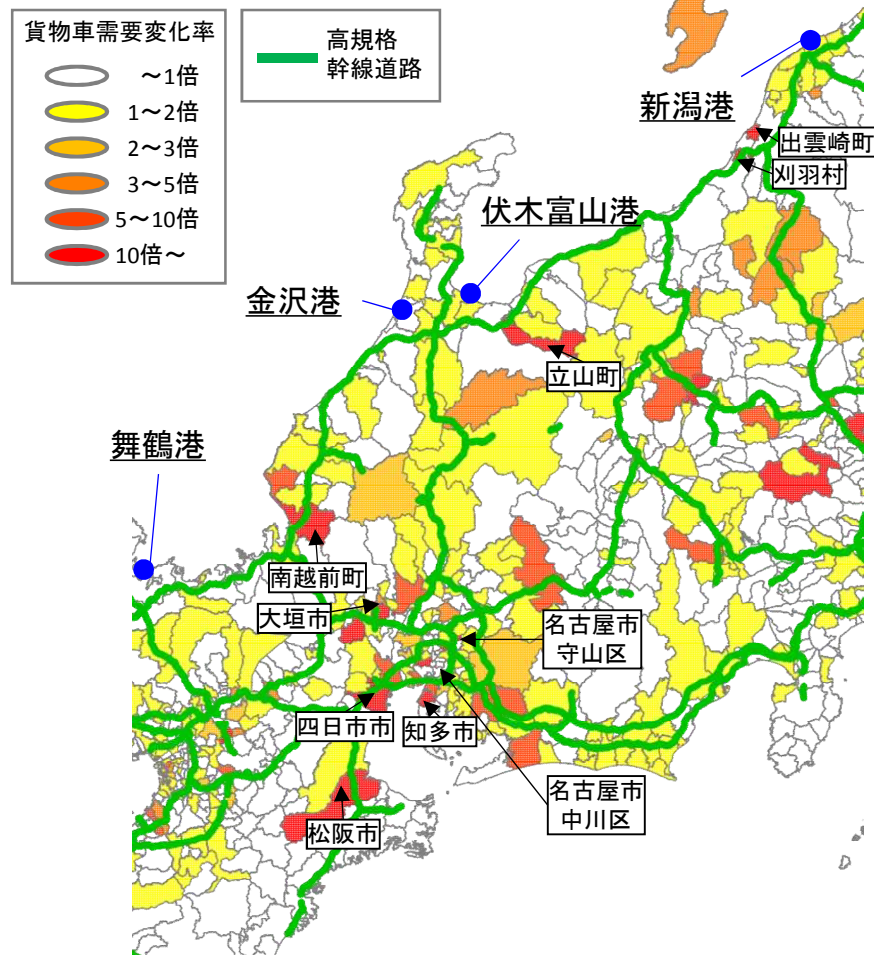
貨物車需要変化率

～1倍

1～2倍

2～3倍

3～5倍

5～10倍

10倍～

高規格幹線道路

新潟港

出雲崎町

刈羽村

伏木富山港

金沢港

立山町

舞鶴港

南越前町

大垣市

名古屋市守山区

四日市市

知多市

名古屋市中川区

松阪市